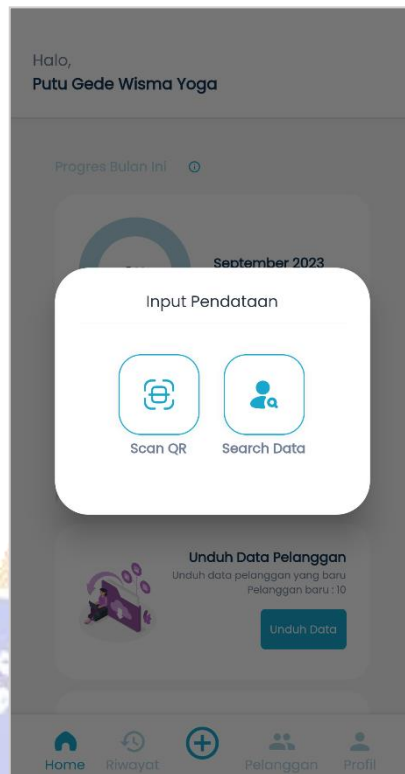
Halo,
Putu Gede Wisma Yoga

Progres Bulan Ini

September 2023

Input Pendataan

Scan QR

Search Data

Unduh Data Pelanggan
Unduh data pelanggan yang baru
Pelanggan baru : 10

Unduh Data

Home Riwayat Pelanggan Profil